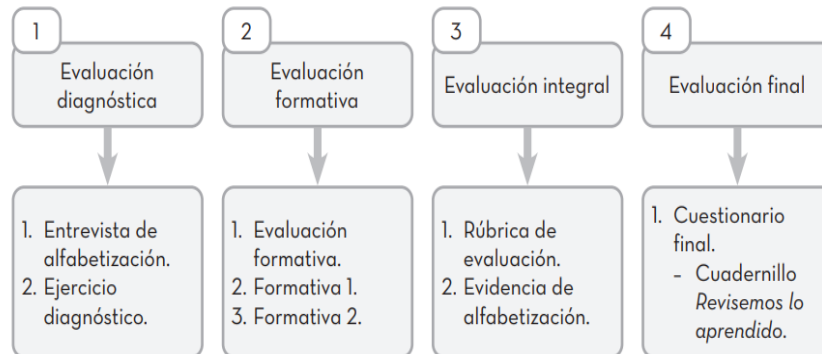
1

Evaluación diagnóstica

1. Entrevista de alfabetización.
2. Ejercicio diagnóstico.

2

Evaluación formativa

1. Evaluación formativa.
2. Formativa 1.
3. Formativa 2.

3

Evaluación integral

1. Rúbrica de evaluación.
2. Evidencia de alfabetización.

4

Evaluación final

1. Cuestionario final.
- Cuadernillo *Revisemos lo aprendido*.